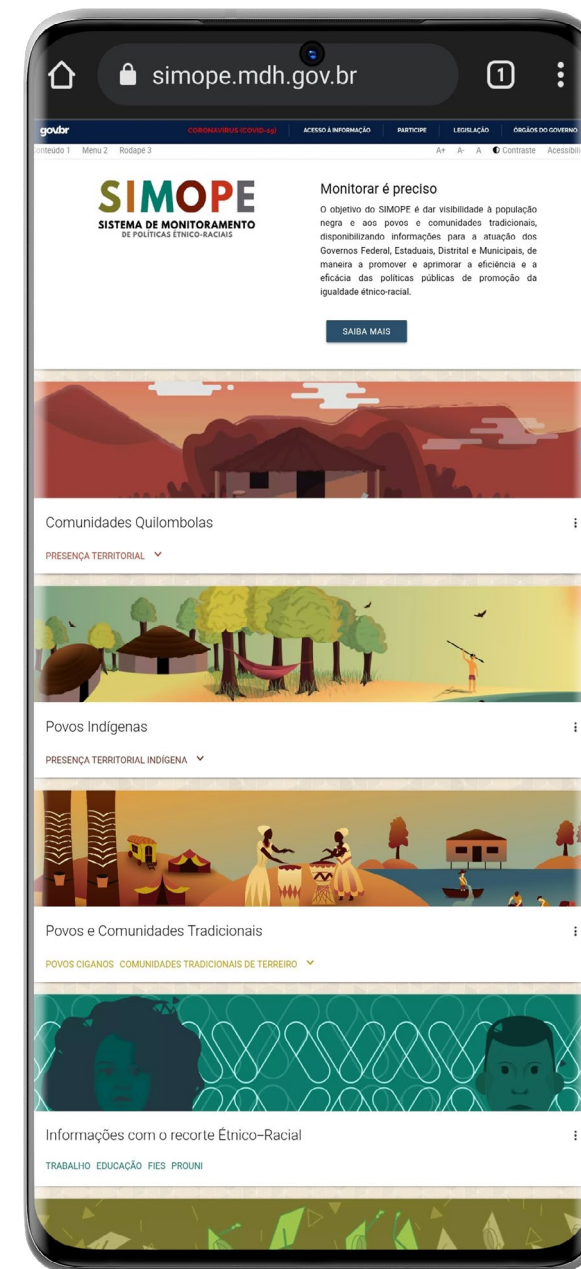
simope.mdh.gov.br

1

gov.br CORONAVÍRUS (COVID-19) ACESSO À INFORMAÇÃO PARTICIPE LEGISLAÇÃO ÓRGÃOS DO GOVERNO

onteúdo 1 Menu 2 Rodapé 3 A+ A- A Contraste Acessibili

SIMOPE
SISTEMA DE MONITORAMENTO
DE POLÍTICAS ÉTNICO-RACIAIS

Monitorar é preciso

O objetivo do SIMOPE é dar visibilidade à população negra e aos povos e comunidades tradicionais, disponibilizando informações para a atuação dos Governos Federal, Estaduais, Distrital e Municipais, de maneira a promover e aprimorar a eficiência e a eficácia das políticas públicas de promoção da igualdade étnico-racial.

SAIBA MAIS

Comunidades Quilombolas

PRESENÇA TERRITORIAL

Povos Indígenas

PRESENÇA TERRITORIAL INDÍGENA

Povos e Comunidades Tradicionais

POVOS CIGANOS COMUNIDADES TRADICIONAIS DE TERREIRO

Informações com o recorte Étnico–Racial

TRABALHO EDUCAÇÃO FIES PROUNI